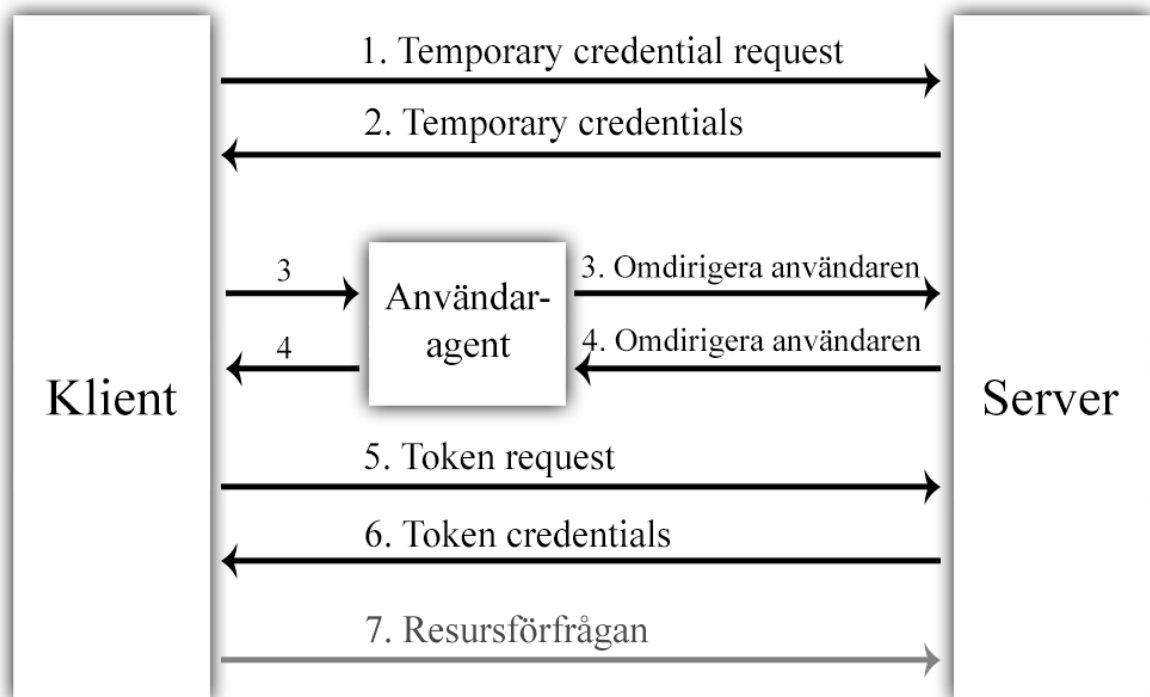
1. Temporary credential request

2. Temporary credentials

3

Användar-agent

3. Omdirigera användaren

4

4. Omdirigera användaren

Klient

Server

5. Token request

6. Token credentials

7. Resursförfrågan